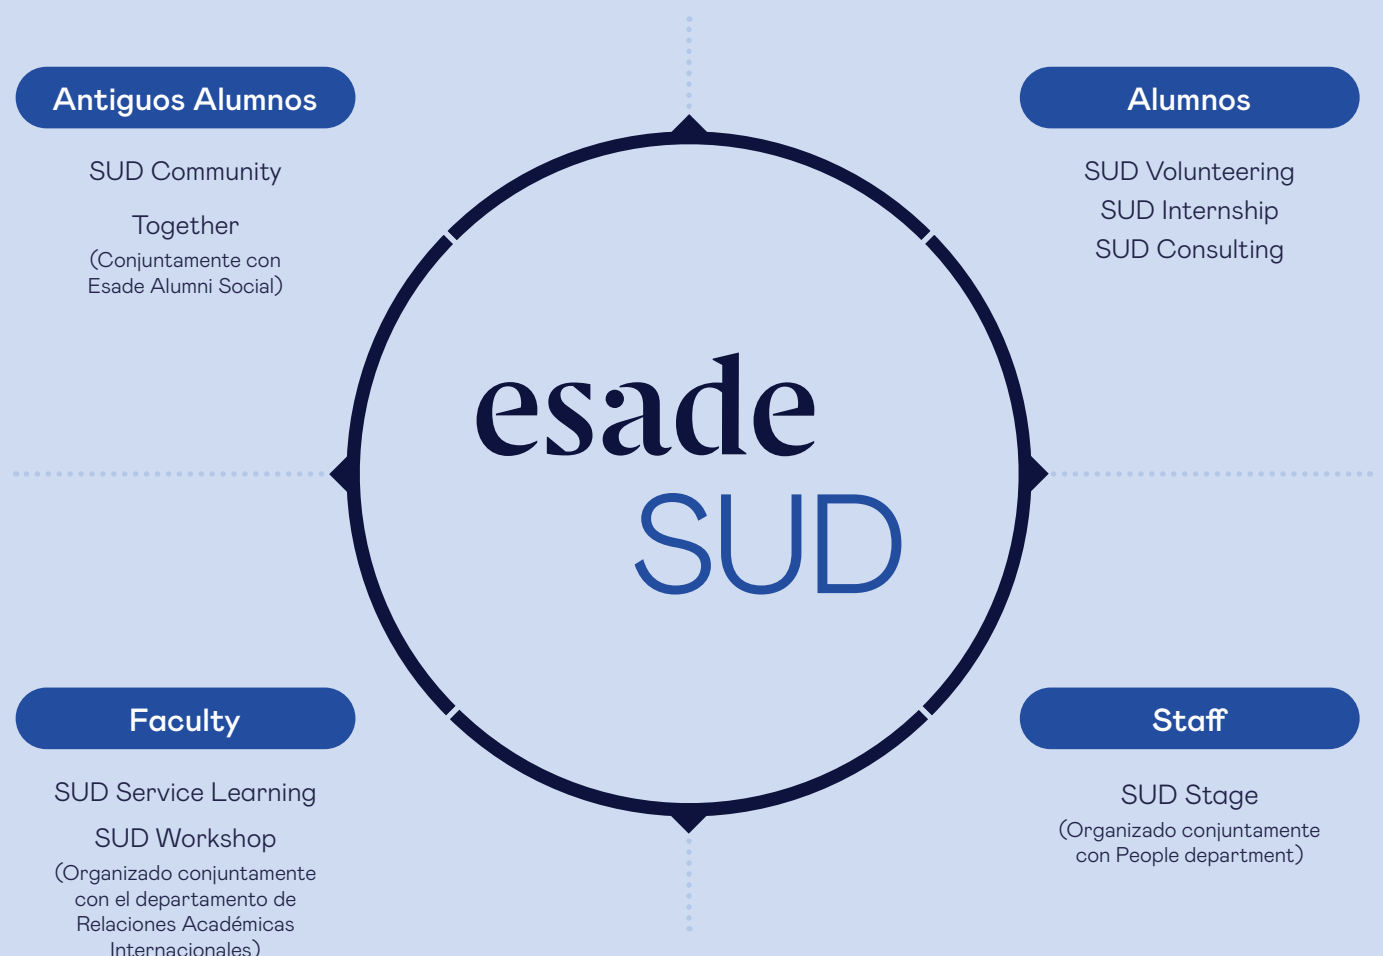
Antiguos Alumnos

SUD Community

Together
(Conjuntamente con Esade Alumni Social)

Alumnos

SUD Volunteering
SUD Internship
SUD Consulting

esade
SUD

Faculty

SUD Service Learning

SUD Workshop
(Organizado conjuntamente con el departamento de Relaciones Académicas Internacionales)

Staff

SUD Stage
(Organizado conjuntamente con People department)